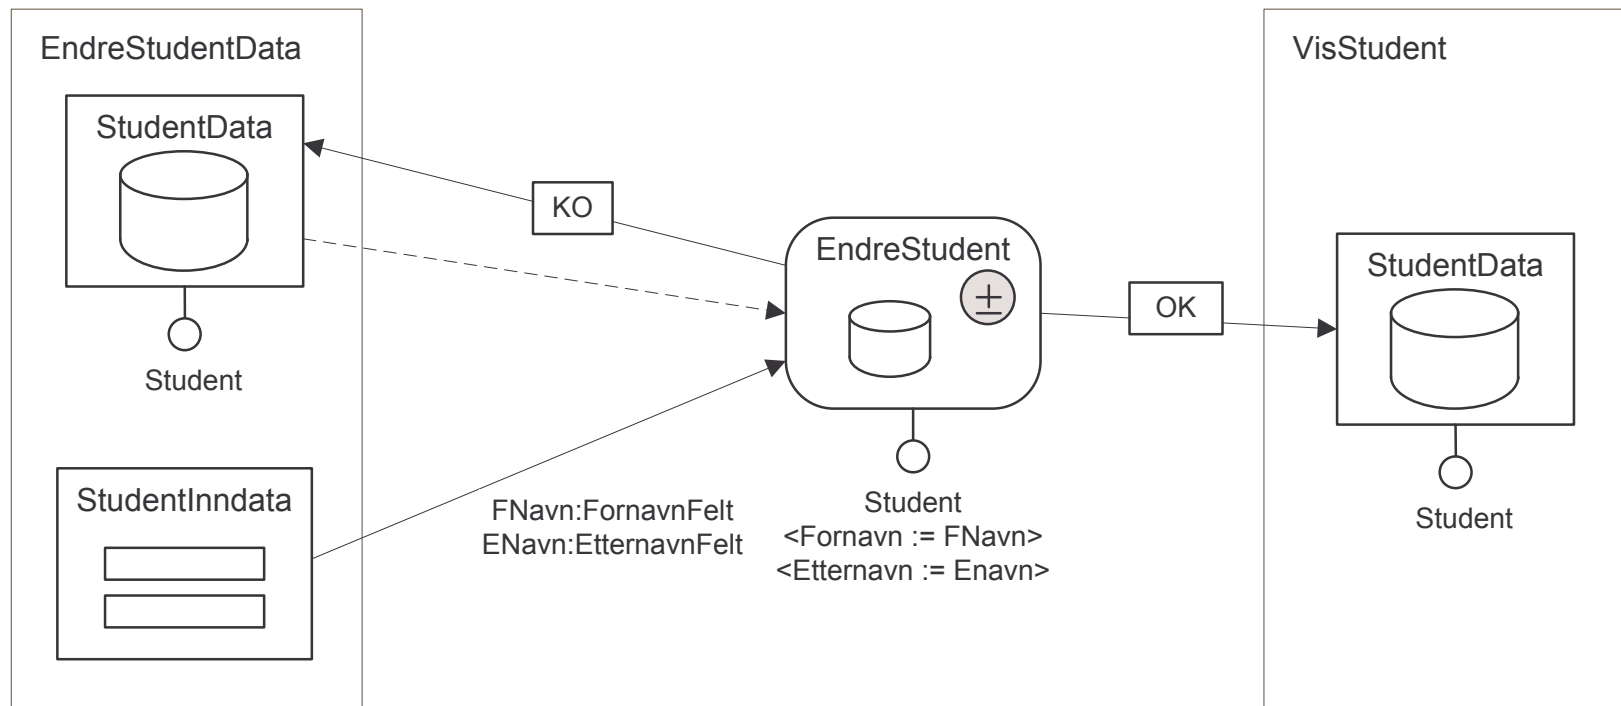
EndreStudentData

StudentData

Student

StudentInndata

KO

EndreStudent

$\pm$

FNavn:FornavnFelt
ENavn:EtternavnFelt

Student
<Fornavn := FNavn>
<Etternavn := Enavn>

OK

VisStudent

StudentData

Student